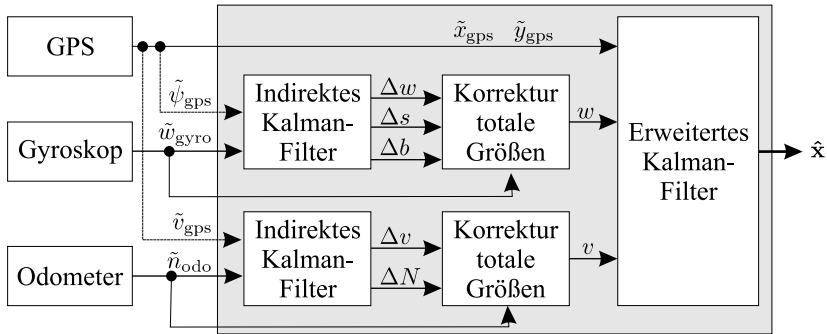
GPS

Gyroskop

Odometer

$\tilde{x}_{\text{gps}}$ $\tilde{y}_{\text{gps}}$

$\tilde{\psi}_{\text{gps}}$

$\tilde{w}_{\text{gyro}}$

Indirektes Kalman-Filter

$\Delta w$

$\Delta s$

$\Delta b$

Korrektur totale Größen

$w$

$\tilde{v}_{\text{gps}}$

$\tilde{n}_{\text{odo}}$

Indirektes Kalman-Filter

$\Delta v$

$\Delta N$

Korrektur totale Größen

$v$

Erweitertes Kalman-Filter

$\hat{\mathbf{x}}$